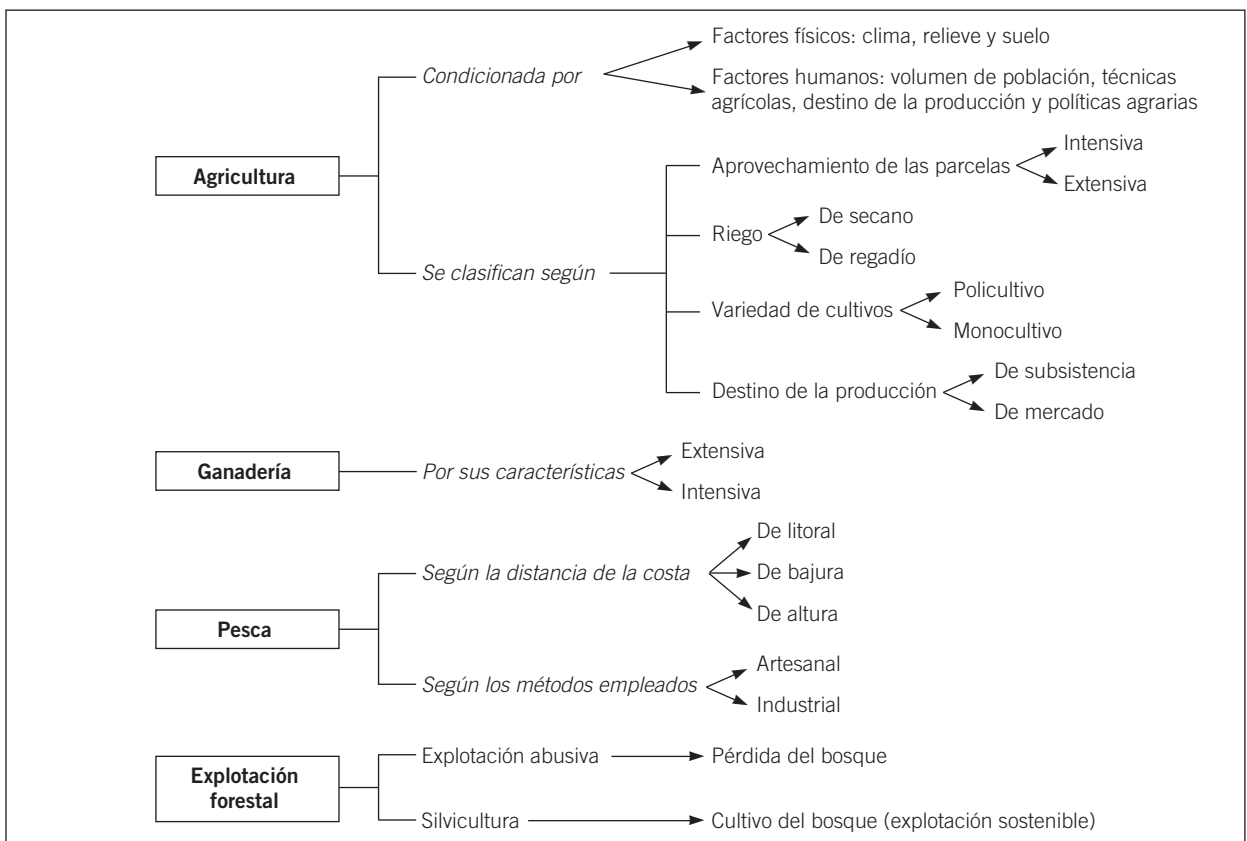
Agricultura

Condicionada por

Factores físicos: clima, relieve y suelo

Factores humanos: volumen de población, técnicas agrícolas, destino de la producción y políticas agrarias

Se clasifican según

Aprovechamiento de las parcelas

Intensiva

Extensiva

Riego

De secano

De regadío

Variedad de cultivos

Policultivo

Monocultivo

Destino de la producción

De subsistencia

De mercado

Ganadería

Por sus características

Extensiva

Intensiva

Pesca

Según la distancia de la costa

De litoral

De bajura

De altura

Según los métodos empleados

Artesanal

Industrial

Explotación forestal

Explotación abusiva

Pérdida del bosque

Silvicultura

Cultivo del bosque (explotación sostenible)